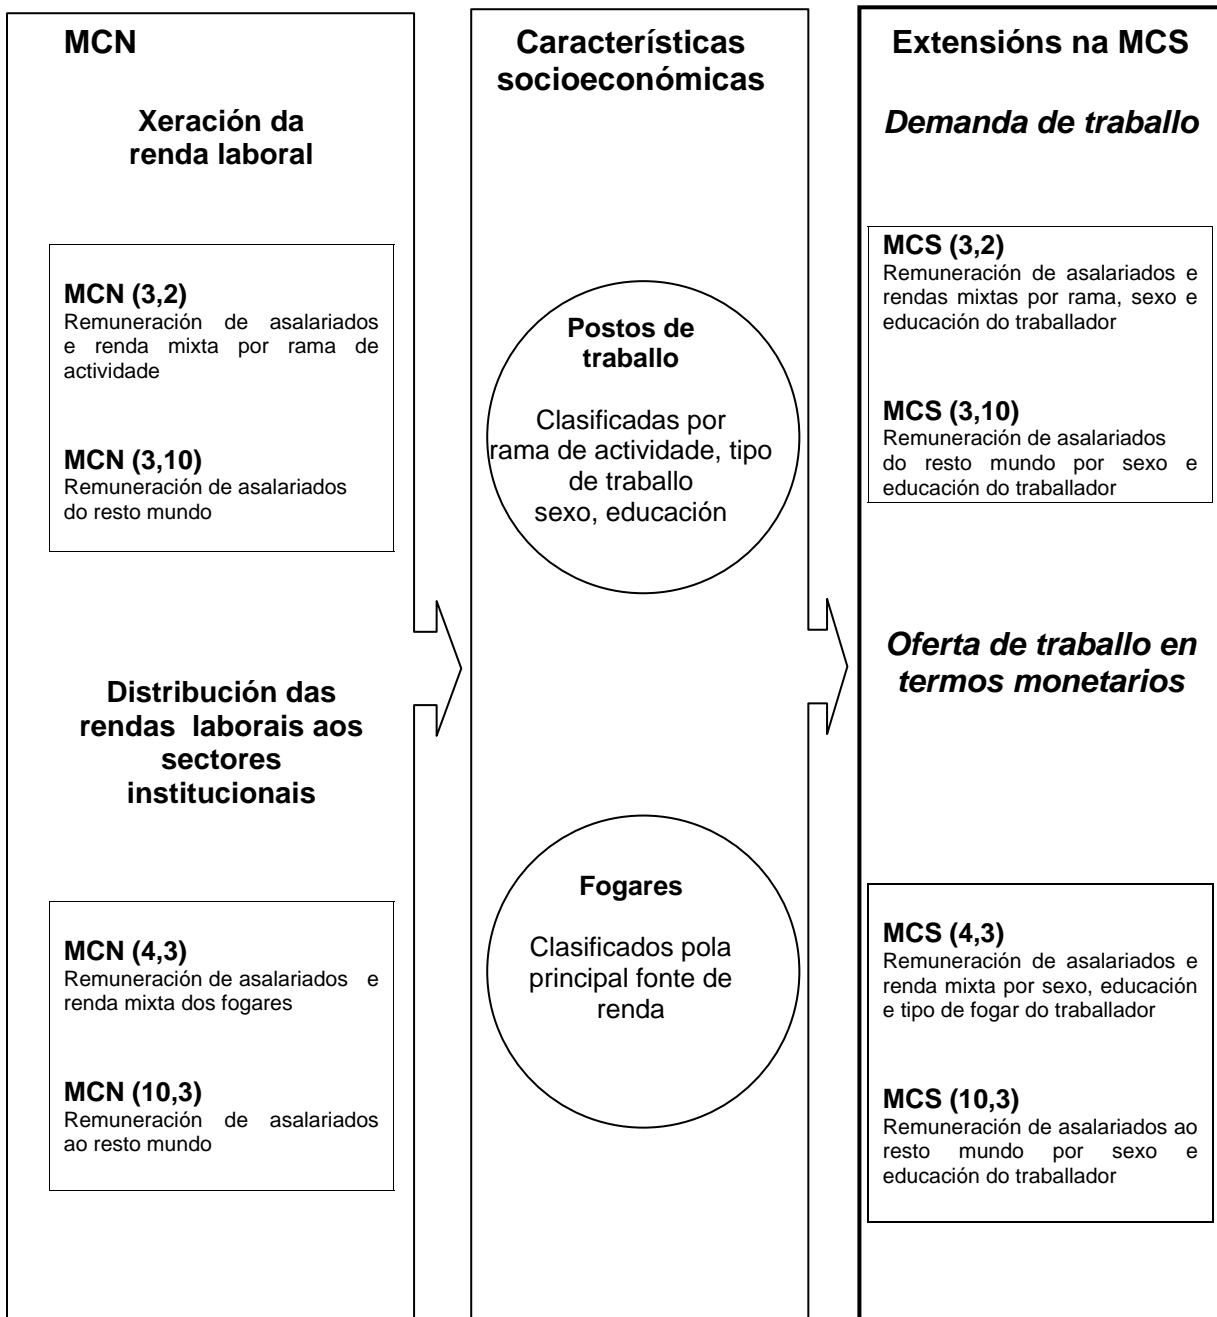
MCN

Xeración da renda laboral

MCN (3,2)
Remuneración de asalariados e renda mixta por rama de actividade

MCN (3,10)
Remuneración de asalariados do resto mundo

Distribución das rendas laborais aos sectores institucionais

MCN (4,3)
Remuneración de asalariados e renda mixta dos fogares

MCN (10,3)
Remuneración de asalariados ao resto mundo

Características socioeconómicas

Postos de traballo

Clasificadas por rama de actividade, tipo de traballo sexo, educación

Fogares

Clasificados pola principal fonte de renda

Extensións na MCS

Demanda de traballo

MCS (3,2)
Remuneración de asalariados e rendas mixtas por rama, sexo e educación do traballador

MCS (3,10)
Remuneración de asalariados do resto mundo por sexo e educación do traballador

Oferta de traballo en termos monetarios

MCS (4,3)
Remuneración de asalariados e renda mixta por sexo, educación e tipo de fogar do traballador

MCS (10,3)
Remuneración de asalariados ao resto mundo por sexo e educación do traballador